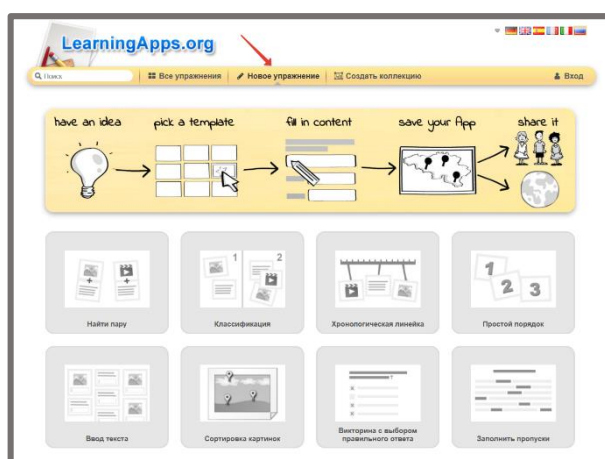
LearningApps.org

Поиск | Все упражнения | Новое упражнение | Создать коллекцию | Вход

have an idea | pick a template | fill in content | save your App | share it

1 2

1 2 3

Найти пару

Классификация

Хронологическая линейка

Простой порядок

Ввод текста

Сортировка картинок

Викторина с выбором правильного ответа

Заполнить пропуски